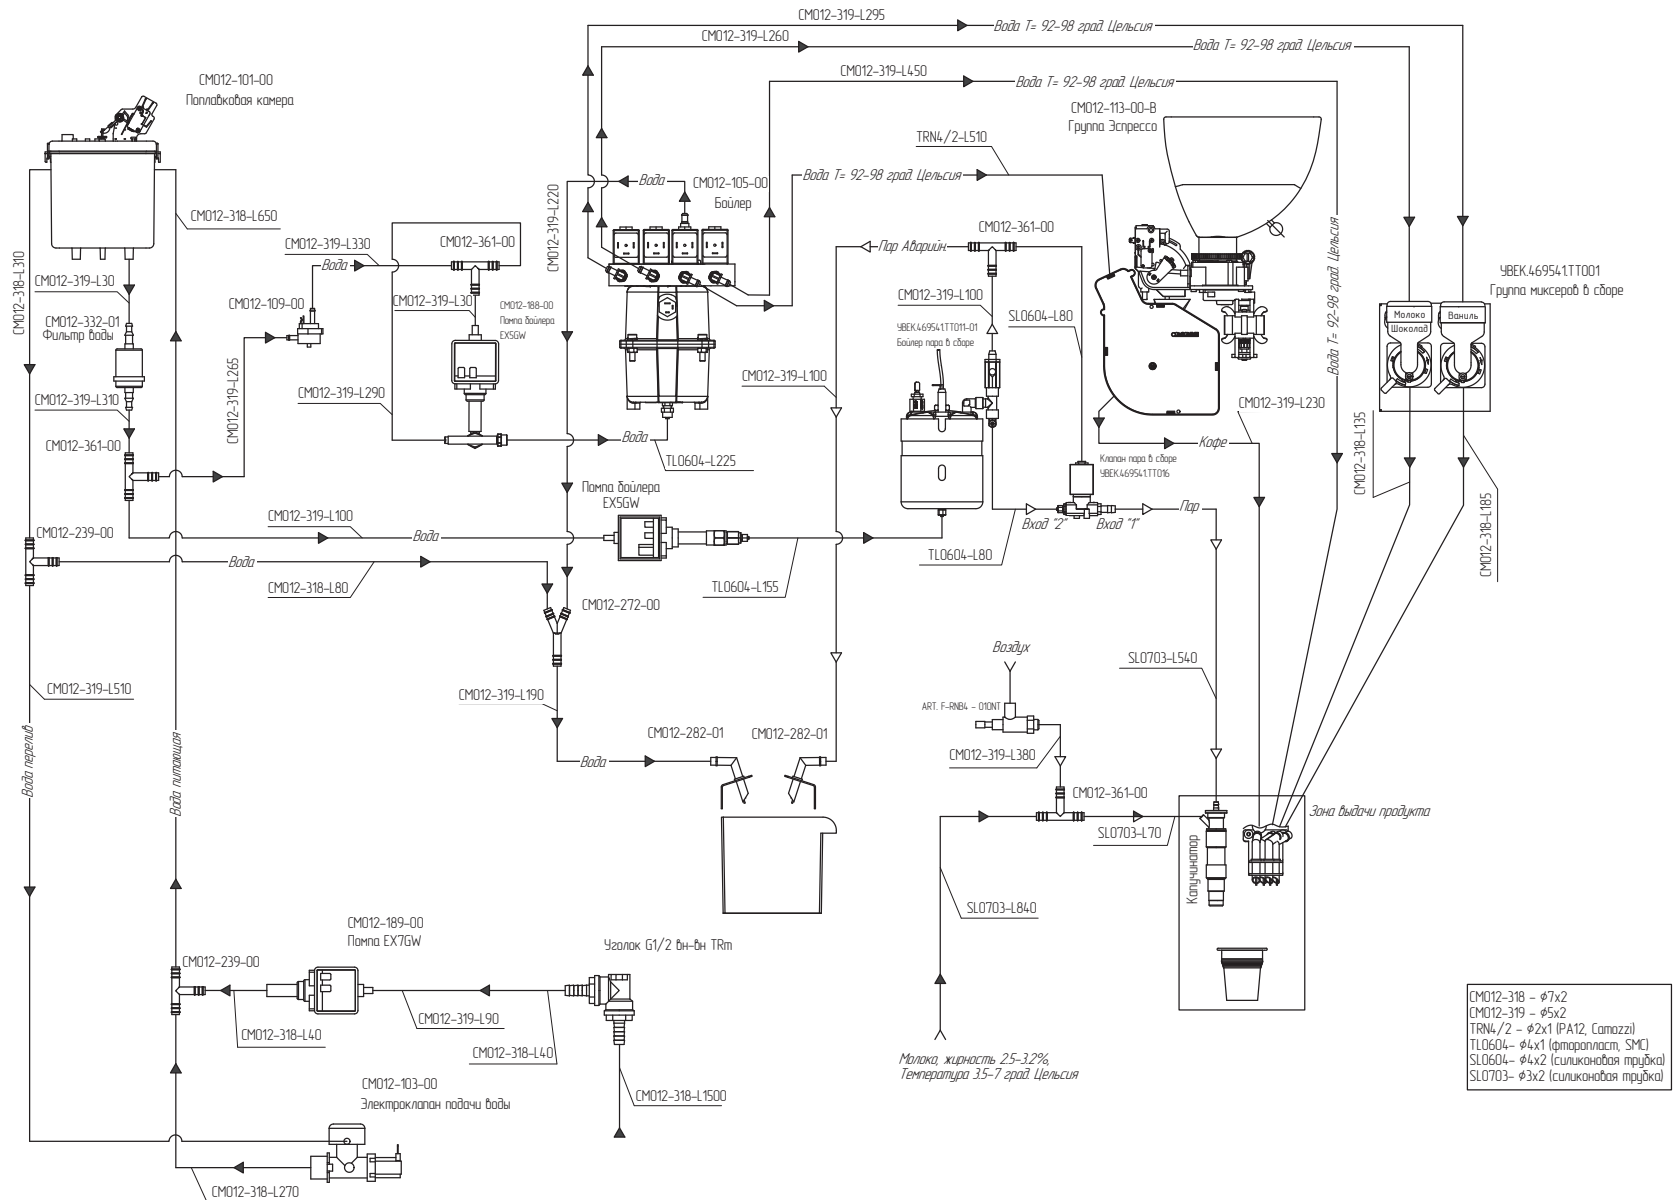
CM012-319-L295
Вода T= 92-98 град. Цельсия
CM012-319-L260
Вода T= 92-98 град. Цельсия
CM012-319-L450
Вода T= 92-98 град. Цельсия
CM012-101-00
Поплавковая камера
CM012-113-00-B
Группа Эспрессо
TRN4/2-L510
CM012-319-L220
Вода
CM012-105-00
Бойлер
Вода T= 92-98 град. Цельсия
CM012-318-L650
CM012-319-L330
CM012-361-00
Вода
CM012-361-00
Пар Аварийн.
CM012-318-L310
CM012-319-L30
CM012-109-00
CM012-319-L30
CM012-188-00
Помпа бойлера
EX5GW
CM012-332-01
Фильтр воды
CM012-319-L265
CM012-319-L100
УВЕК.469541.ТТ011-01
Бойлер пара в сборе
SL0604-L80
Вода T= 92-98 град. Цельсия
УВЕК.469541.ТТ001
Группа миксеров в сборе
Молоко
Шоколад
Ваниль
CM012-319-L290
CM012-319-L100
CM012-319-L310
CM012-361-00
Вода
TL0604-L225
CM012-319-L230
Кофе
Клапан пара в сборе
УВЕК.469541.ТТ016
CM012-318-L135
CM012-318-L185
Помпа бойлера
EX5GW
CM012-319-L100
Вода
CM012-239-00
Вода
CM012-318-L80
TL0604-L155
CM012-272-00
TL0604-L80
Вход "2"
Вход "1"
Пар
Воздух
SL0703-L540
CM012-319-L510
CM012-319-L190
ART. F-RNB4 - 010NT
CM012-319-L380
CM012-282-01
CM012-282-01
Вода
CM012-361-00
SL0703-L70
Зона выдачи продукта
Капучинатор
Вода перелив
Вода питающая
SL0703-L840
CM012-189-00
Помпа EX7GW
Уголок G1/2 вн-вн TRm
CM012-239-00
CM012-318-L40
CM012-319-L90
CM012-318-L40
CM012-318-L1500
CM012-103-00
Электроклапан подачи воды
Молоко, жирность 2.5-3.2%,
Температура 3.5-7 град. Цельсия
CM012-318 – $\phi$7x2
CM012-319 – $\phi$5x2
TRN4/2 – $\phi$2x1 (PA12, Camozzi)
TL0604– $\phi$4x1 (фторопласт, SMC)
SL0604– $\phi$4x2 (силиконовая трубка)
SL0703– $\phi$3x2 (силиконовая трубка)
CM012-318-L270